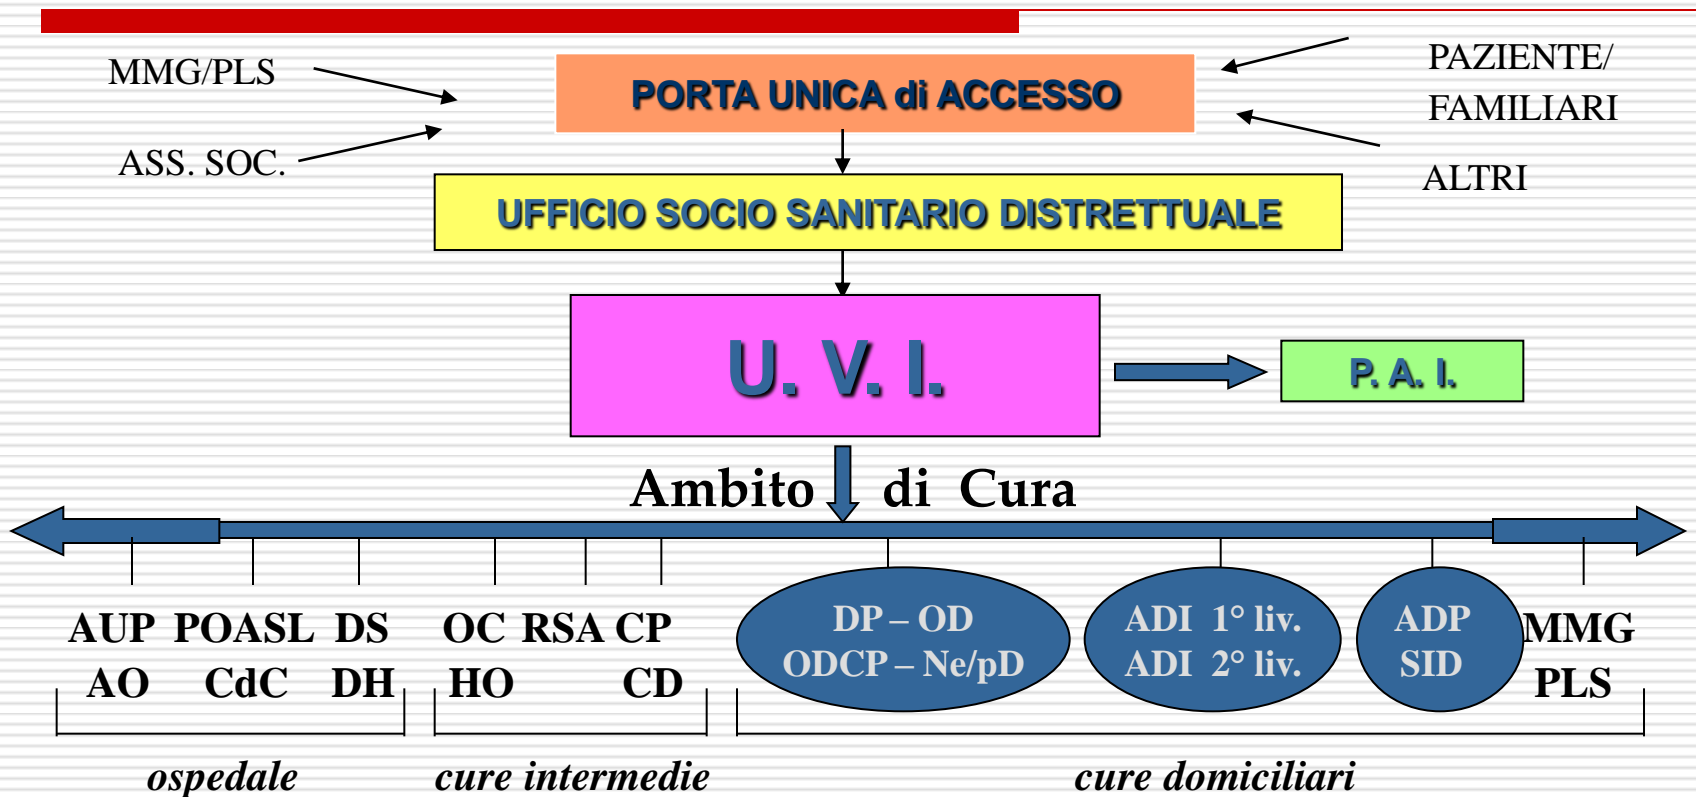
MMG/PLS

ASS. SOC.

PORTA UNICA di ACCESSO

PAZIENTE/ FAMILIARI

ALTRI

UFFICIO SOCIO SANITARIO DISTRETTUALE

U. V. I.

P. A. I.

Ambito di Cura

AUP POASL DS
AO CdC DH

OC RSA CP
HO CD

DP – OD
ODCP – Ne/pD

ADI 1° liv.
ADI 2° liv.

ADP
SID

MMG
PLS

ospedale

cure intermedie

cure domiciliari